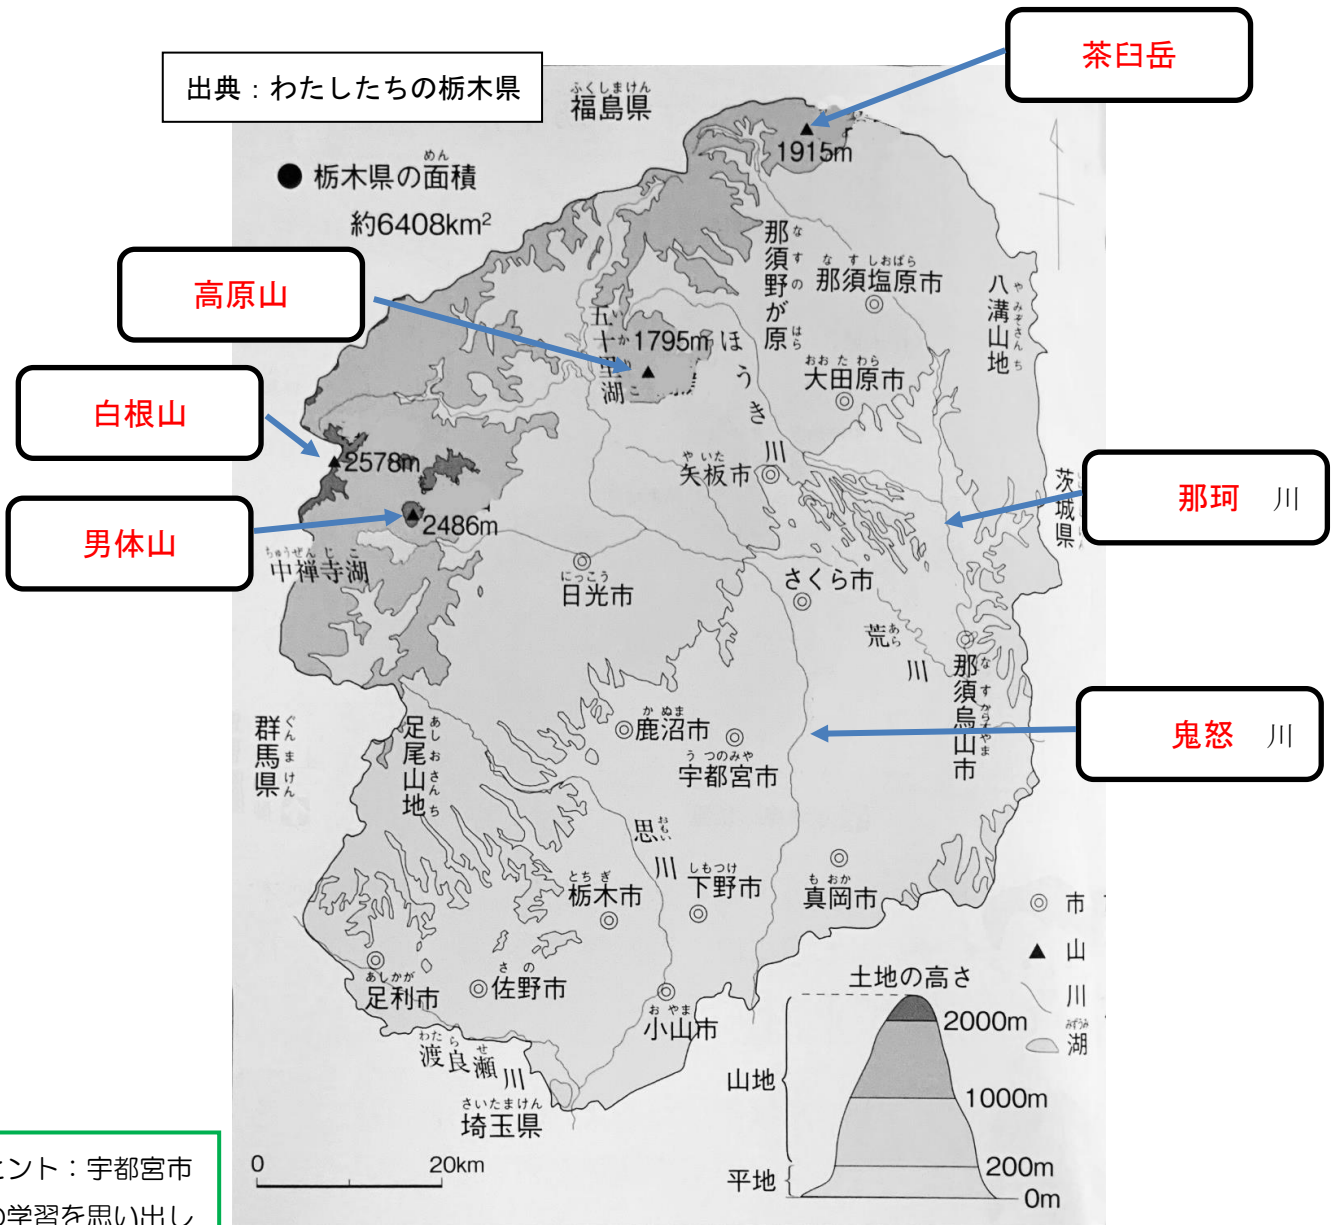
出典：わたしたちの栃木県

茶臼岳

ふくしまけん
福島県

1915m

● 栃木県の面積
約6408km²

高原山

那須野が原

那須塩原市

八溝山地

五十里湖

1795m

ほうき川

大田原市

白根山

2578m

矢板市

茨城県

那珂　川

男体山

2486m

中禅寺湖

日光市

さくら市

荒川

那須烏山市

群馬県

足尾山地

鹿沼市

宇都宮市

鬼怒　川

思川

栃木市

下野市

真岡市

◎ 市
▲ 山
川
湖

土地の高さ

2000m

足利市

佐野市

小山市

1000m

山地

渡良瀬川

埼玉県

ヒント：宇都宮市
の学習を思い出し

0　20km

平地

200m

0m